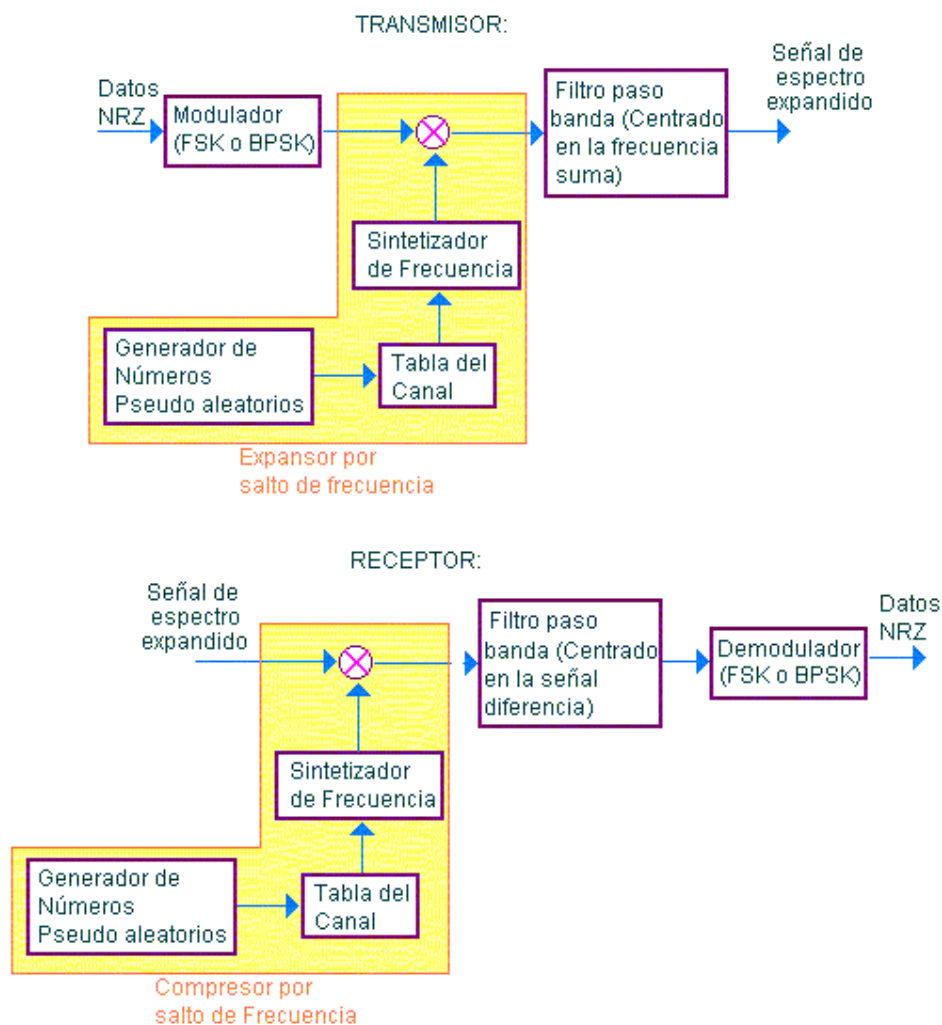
TRANSMISOR:

Datos NRZ

Modulador (FSK o BPSK)

Filtro paso banda (Centrado en la frecuencia suma)

Señal de espectro expandido

Sintetizador de Frecuencia

Generador de Números Pseudo aleatorios

Tabla del Canal

Expansor por salto de frecuencia

RECEPTOR:

Señal de espectro expandido

Filtro paso banda (Centrado en la señal diferencia)

Demodulador (FSK o BPSK)

Datos NRZ

Sintetizador de Frecuencia

Generador de Números Pseudo aleatorios

Tabla del Canal

Compresor por salto de Frecuencia